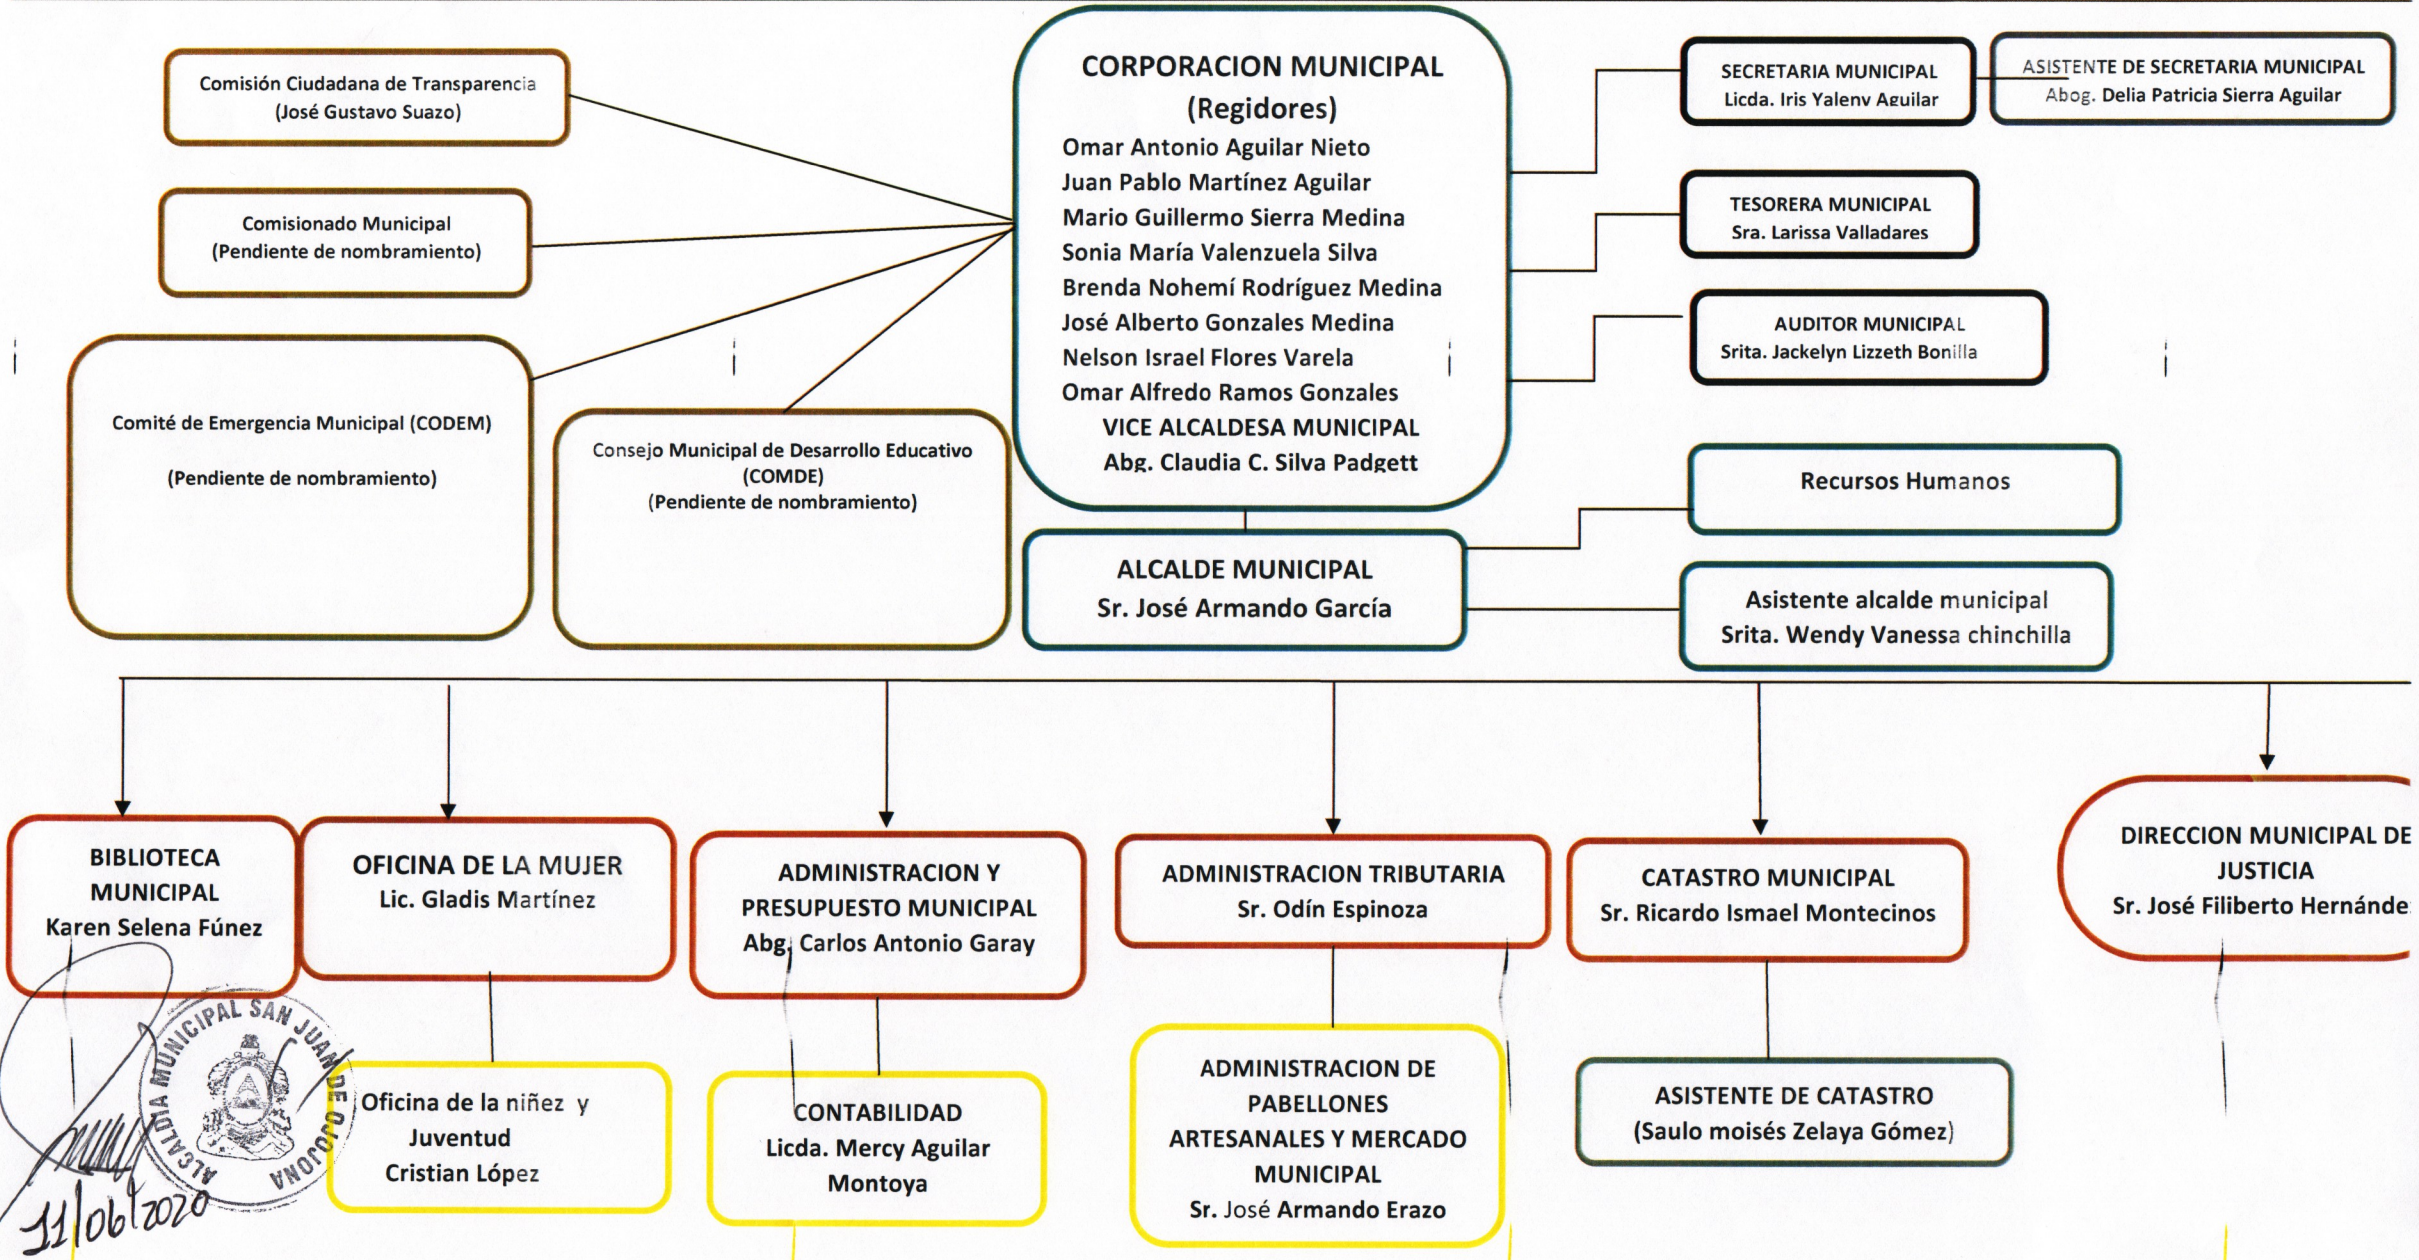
Comisión Ciudadana de Transparencia
(José Gustavo Suazo)

Comisionado Municipal
(Pendiente de nombramiento)

Comité de Emergencia Municipal (CODEM)

(Pendiente de nombramiento)

Consejo Municipal de Desarrollo Educativo
(COMDE)
(Pendiente de nombramiento)

CORPORACION MUNICIPAL
(Regidores)
Omar Antonio Aguilar Nieto
Juan Pablo Martínez Aguilar
Mario Guillermo Sierra Medina
Sonia María Valenzuela Silva
Brenda Nohemí Rodríguez Medina
José Alberto Gonzales Medina
Nelson Israel Flores Varela
Omar Alfredo Ramos Gonzales
VICE ALCALDESA MUNICIPAL
Abg. Claudia C. Silva Padgett

SECRETARIA MUNICIPAL
Licda. Iris Yaleny Aguilar

ASISTENTE DE SECRETARIA MUNICIPAL
Abog. Delia Patricia Sierra Aguilar

TESORERA MUNICIPAL
Sra. Larissa Valladares

AUDITOR MUNICIPAL
Srita. Jackelyn Lizzeth Bonilla

Recursos Humanos

ALCALDE MUNICIPAL
Sr. José Armando García

Asistente alcalde municipal
Srita. Wendy Vanessa chinchilla

BIBLIOTECA MUNICIPAL
Karen Selena Fúnez

OFICINA DE LA MUJER
Lic. Gladis Martínez

ADMINISTRACION Y PRESUPUESTO MUNICIPAL
Abg. Carlos Antonio Garay

ADMINISTRACION TRIBUTARIA
Sr. Odín Espinoza

CATASTRO MUNICIPAL
Sr. Ricardo Ismael Montecinos

DIRECCION MUNICIPAL DE JUSTICIA
Sr. José Filiberto Hernánde

Oficina de la niñez y Juventud
Cristian López

CONTABILIDAD
Licda. Mercy Aguilar Montoya

ADMINISTRACION DE PABELLONES ARTESANALES Y MERCADO MUNICIPAL
Sr. José Armando Erazo

ASISTENTE DE CATASTRO
(Saulo moisés Zelaya Gómez)

ALCALDIA MUNICIPAL SAN JUAN DE OJOJONA

11/06/2020